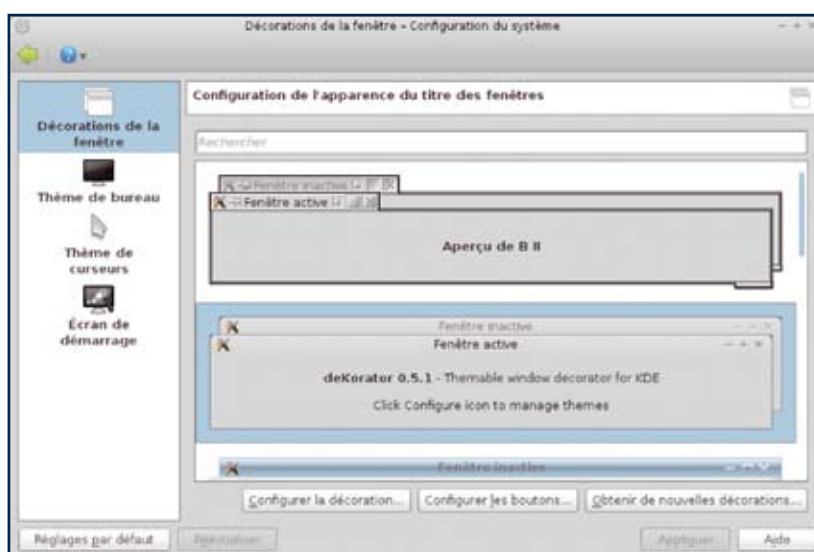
Décorations de la fenêtre – Configuration du système

Décorations de la fenêtre

Thème de bureau

Thème de curseurs

Écran de démarrage

Configuration de l'apparence du titre des fenêtres

Rechercher

Fenêtre inactive

Fenêtre active

Aperçu de B II

Fenêtre inactive

Fenêtre active

deKorator 0.5.1 - Themable window decorator for KDE

Click Configure icon to manage themes

Fenêtre inactive

Configurer la décoration...

Configurer les boutons...

Obtenir de nouvelles décorations...

Réglages par défaut

Réinitialiser

Appliquer

Aide